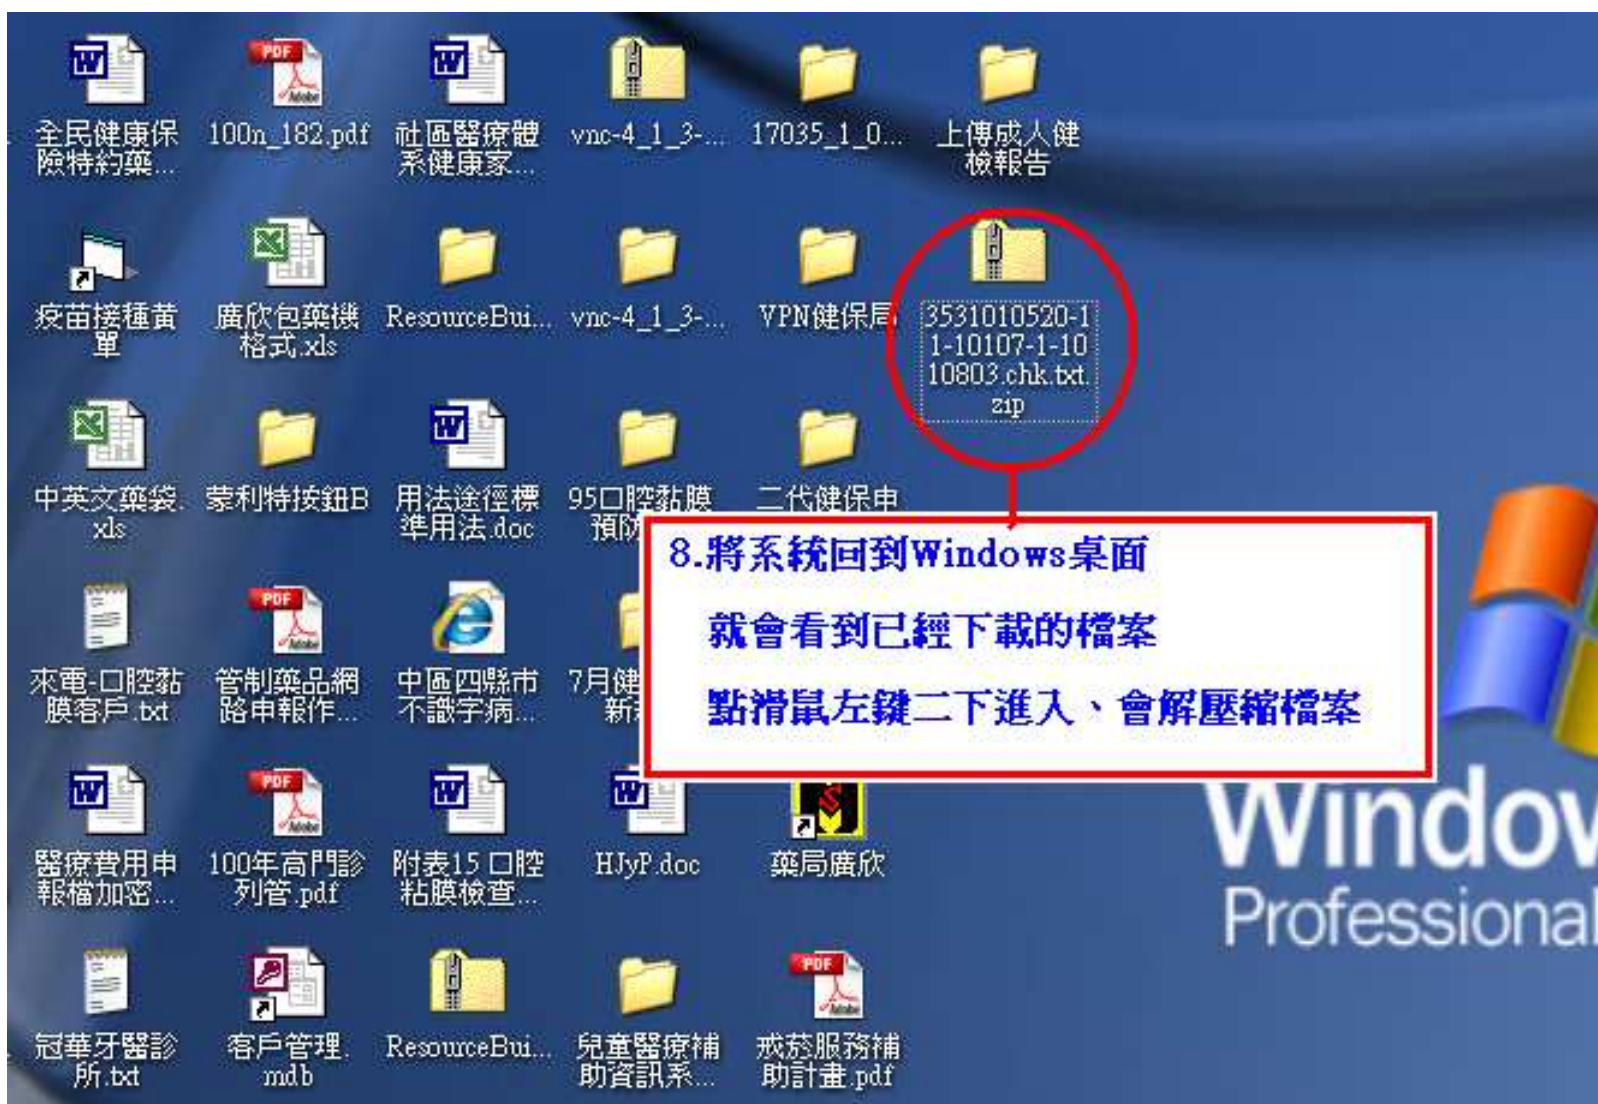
全民健康保險特約藥...
100n_182.pdf
社區醫療體系健康家...
vnc-4_1_3-...
17035_1_0...
上傳成人健檢報告

疫苗接種黃單
廣欣包藥機格式.xls
ResourceBui...
vnc-4_1_3-...
VPN健保局
3531010520-11-10107-1-1010803.chk.txt.zip

中英文藥袋.xls
蒙利特按鈕B
用法途徑標準用法.doc
95口腔黏膜預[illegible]
二代健保申

8.將系統回到Windows桌面

就會看到已經下載的檔案

點滑鼠左鍵二下進入、會解壓縮檔案

來電-口腔黏膜客戶.txt
管制藥品網路申報作...
中區四縣市不識字病...
7月健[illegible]新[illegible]

醫療費用申報檔加密...
100年高門診列管.pdf
附表15 口腔粘膜檢查...
HJyP.doc
藥局廣欣

冠華牙醫診所.txt
客戶管理.mdb
ResourceBui...
兒童醫療補助資訊系...
戒菸服務補助計畫.pdf

PDF
PDF
PDF
PDF

Window
Professional